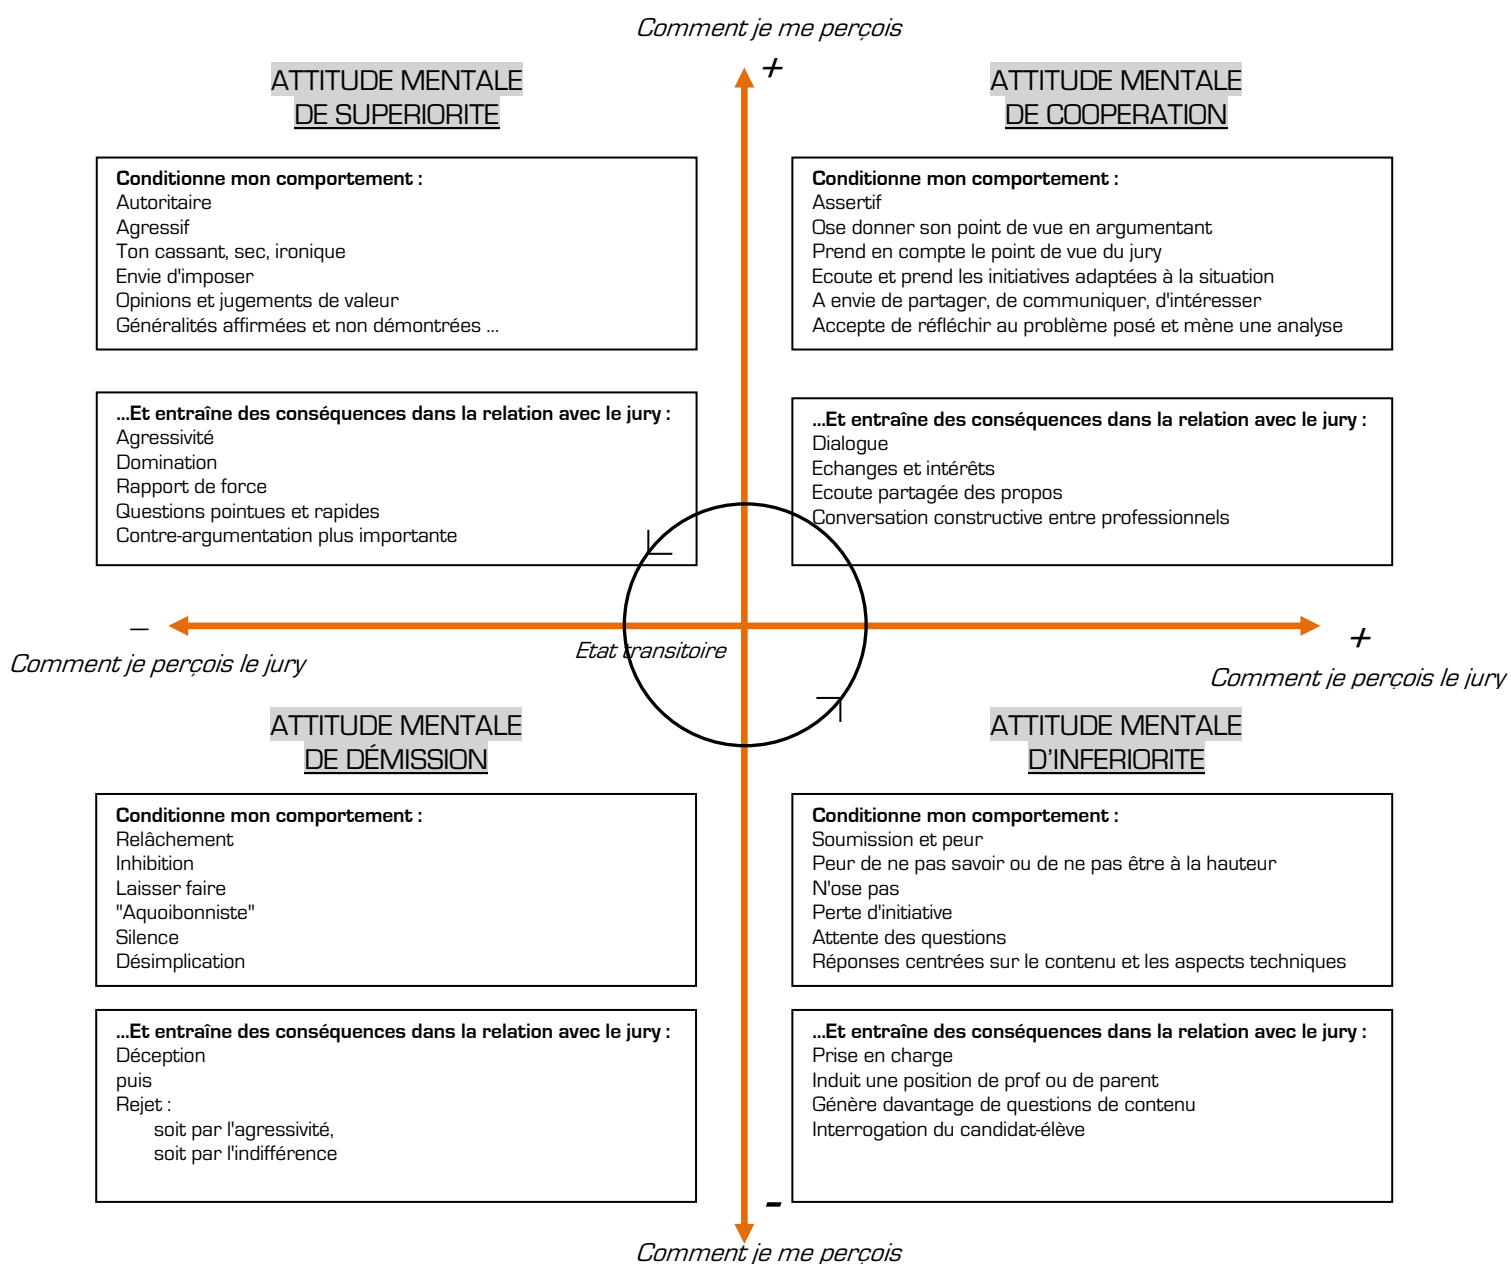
Comment je me perçois

+

ATTITUDE MENTALE
DE SUPERIORITE

ATTITUDE MENTALE
DE COOPERATION

**Conditionne mon comportement :**
Autoritaire
Agressif
Ton cassant, sec, ironique
Envie d'imposer
Opinions et jugements de valeur
Généralités affirmées et non démontrées …

**Conditionne mon comportement :**
Assertif
Ose donner son point de vue en argumentant
Prend en compte le point de vue du jury
Ecoute et prend les initiatives adaptées à la situation
A envie de partager, de communiquer, d'intéresser
Accepte de réfléchir au problème posé et mène une analyse

**…Et entraîne des conséquences dans la relation avec le jury :**
Agressivité
Domination
Rapport de force
Questions pointues et rapides
Contre-argumentation plus importante

**…Et entraîne des conséquences dans la relation avec le jury :**
Dialogue
Echanges et intérêts
Ecoute partagée des propos
Conversation constructive entre professionnels

–

Comment je perçois le jury

Etat transitoire

+

Comment je perçois le jury

ATTITUDE MENTALE
DE DÉMISSION

ATTITUDE MENTALE
D'INFERIORITE

**Conditionne mon comportement :**
Relâchement
Inhibition
Laisser faire
"Aquoibonniste"
Silence
Désimplication

**Conditionne mon comportement :**
Soumission et peur
Peur de ne pas savoir ou de ne pas être à la hauteur
N'ose pas
Perte d'initiative
Attente des questions
Réponses centrées sur le contenu et les aspects techniques

**…Et entraîne des conséquences dans la relation avec le jury :**
Déception
puis
Rejet :
soit par l'agressivité,
soit par l'indifférence

**…Et entraîne des conséquences dans la relation avec le jury :**
Prise en charge
Induit une position de prof ou de parent
Génère davantage de questions de contenu
Interrogation du candidat-élève

-

Comment je me perçois